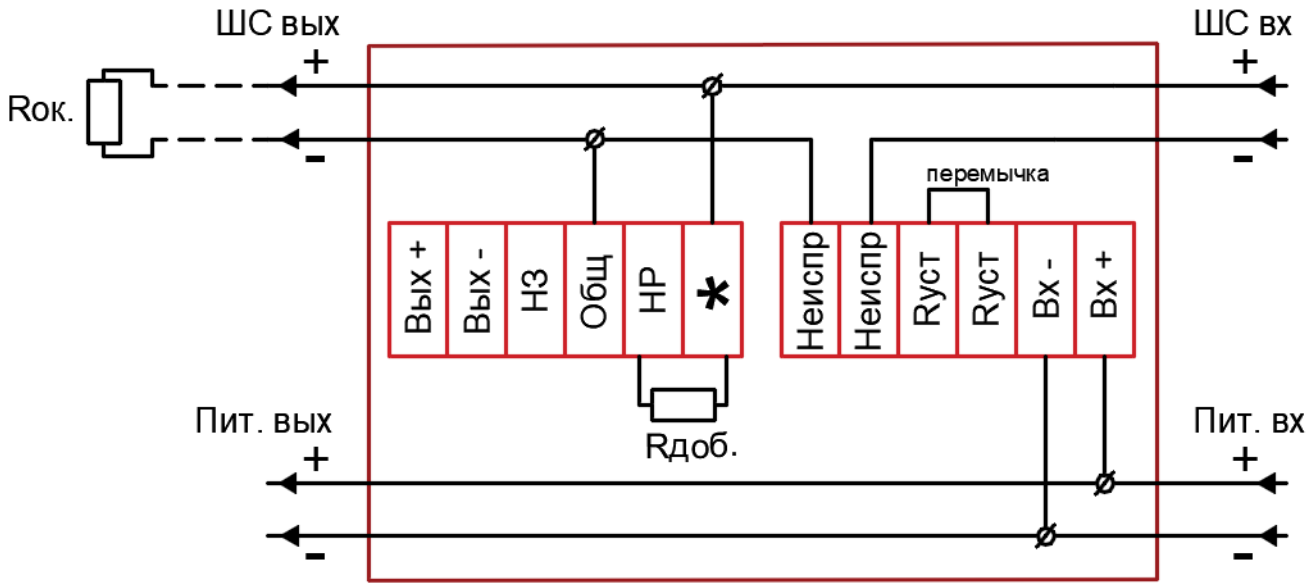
ШС вых
ШС вх
+
+
Rок.
-
-
перемычка

| Вых + | Вых - | НЗ | Общ | НР | * |
|---|---|---|---|---|---|

| Неиспр | Неиспр | Rуст | Rуст | Вх - | Вх + |
|---|---|---|---|---|---|

Пит. вых
Пит. вх
+
+
Rдоб.
-
-